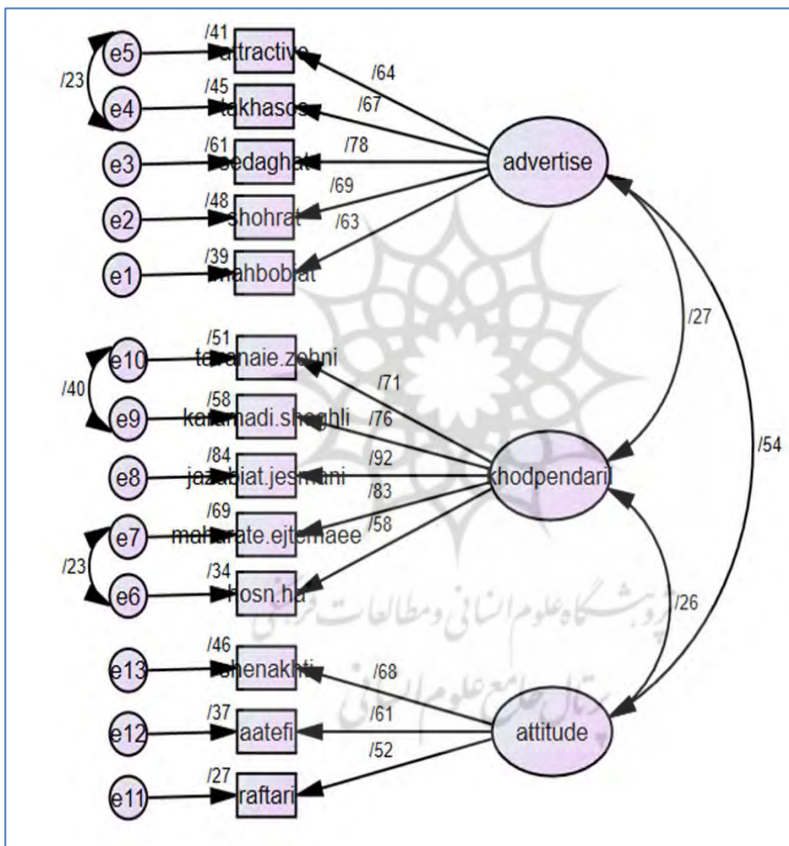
/41 attractive
/45 takhasos
/61 sedaghat
/48 shohrat
/39 mahbobiat
e5
e4
e3
e2
e1
/23
/64
/67
/78
/69
/63
advertise
/27
/54
/51 tavanaie.zehni
/58 karamadi.shoghli
/84 jazabiat.jesmani
/69 maharate.ejtemaee
/34 hosn.ha
e10
e9
e8
e7
e6
/40
/23
/71
/76
/92
/83
/58
khodpendari
/26
/46 shenakhti
/37 aatefi
/27 raftari
e13
e12
e11
/68
/61
/52
attitude
پژوهشگاه علوم انسانی و مطالعات فرهنگی
پرتال جامع علوم انسانی